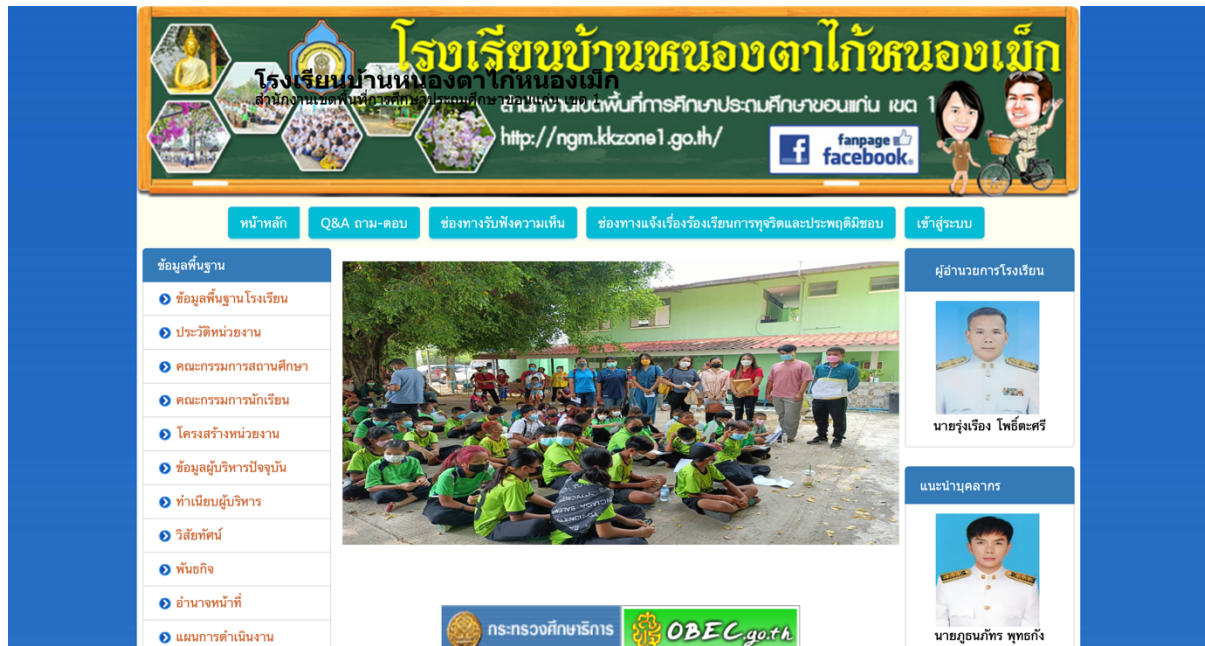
โรงเรียนบ้านหนองตาไก้หนองเม็ก
สำนักงานเขตพื้นที่การศึกษาประถมศึกษาขอนแก่น เขต 1
http://ngm.kkzone1.go.th/
fanpage facebook

โรงเรียนบ้านหนองตาไก้หนองเม็ก
สำนักงานเขตพื้นที่การศึกษาประถมศึกษาขอนแก่น เขต 1

หน้าหลัก
Q&A ถาม-ตอบ
ช่องทางรับฟังความเห็น
ช่องทางแจ้งเรื่องร้องเรียนการทุจริตและประพฤติมิชอบ
เข้าสู่ระบบ

ข้อมูลพื้นฐาน
ข้อมูลพื้นฐานโรงเรียน
ประวัติหน่วยงาน
คณะกรรมการสถานศึกษา
คณะกรรมการนักเรียน
โครงสร้างหน่วยงาน
ข้อมูลผู้บริหารปัจจุบัน
ทำเนียบผู้บริหาร
วิสัยทัศน์
พันธกิจ
อำนาจหน้าที่
แผนการดำเนินงาน

กระทรวงศึกษาธิการ
OBEC.go.th

ผู้อำนวยการโรงเรียน
นายรุ่งเรือง โพธิ์ตะศรี

แนะนำบุคลากร
นายภูธนภัทร พุทธกัง